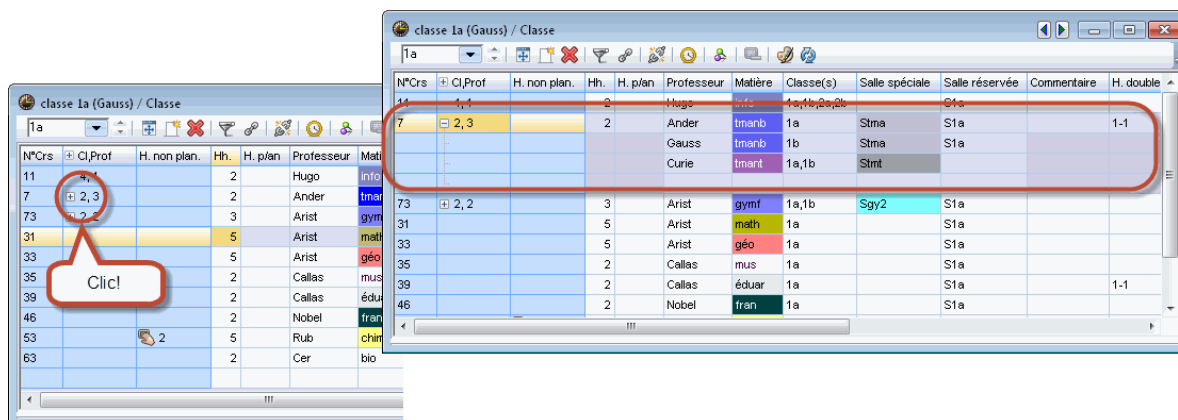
classe 1a (Gauss) / Classe

1a

| N°Crs | Cl,Prof | H. non plan. | Hh. | H. p/an | Professeur | Mati |
|---|---|---|---|---|---|---|
| 11 | 4, 1 | | 2 | | Hugo | info |
| 7 | 2, 3 | | 2 | | Ander | tman |
| 73 | 2, 2 | | 3 | | Arist | gym |
| 31 | | | 5 | | Arist | math |
| 33 | | | 5 | | Arist | géo |
| 35 | | | 2 | | Callas | mus |
| 39 | | | 2 | | Callas | édua |
| 46 | | | 2 | | Nobel | fran |
| 53 | | 2 | 5 | | Rub | chim |
| 63 | | | 2 | | Cer | bio |

Clic!

classe 1a (Gauss) / Classe

1a

| N°Crs | Cl,Prof | H. non plan. | Hh. | H. p/an | Professeur | Matière | Classe(s) | Salle spéciale | Salle réservée | Commentaire | H. double |
|---|---|---|---|---|---|---|---|---|---|---|---|
| 11 | 4, 1 | | 2 | | Hugo | info | 1a,1b,2a,2b | | S1a | | |
| 7 | 2, 3 | | 2 | | Ander | tmanb | 1a | Stma | S1a | | 1-1 |
| | | | | | Gauss | tmanb | 1b | Stma | S1a | | |
| | | | | | Curie | tmant | 1a,1b | Stmt | | | |
| | | | | | | | | | | | |
| 73 | 2, 2 | | 3 | | Arist | gymf | 1a,1b | Sgy2 | S1a | | |
| 31 | | | 5 | | Arist | math | 1a | | S1a | | |
| 33 | | | 5 | | Arist | géo | 1a | | S1a | | |
| 35 | | | 2 | | Callas | mus | 1a | | S1a | | |
| 39 | | | 2 | | Callas | éduar | 1a | | S1a | | 1-1 |
| 46 | | | 2 | | Nobel | fran | 1a | | S1a | | |